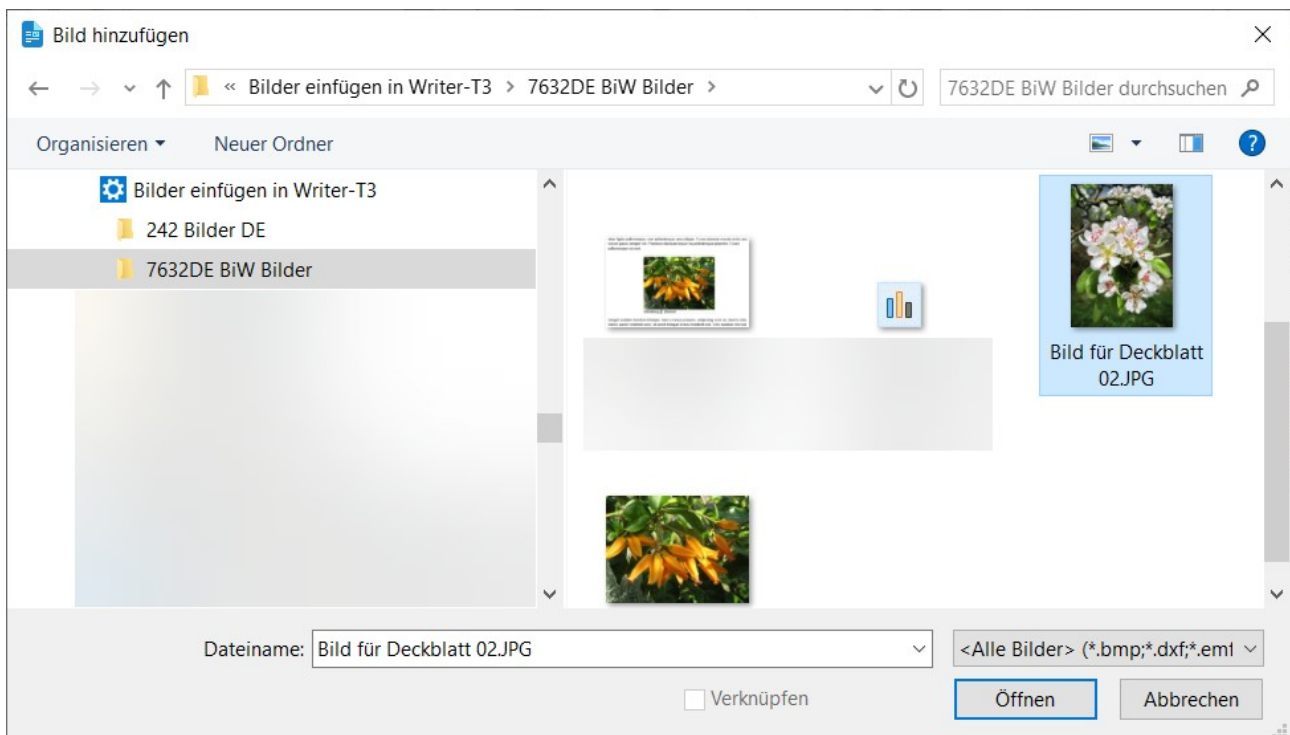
Bild hinzufügen

« Bilder einfügen in Writer-T3 > 7632DE BiW Bilder >

7632DE BiW Bilder durchsuchen

Organisieren ▾ Neuer Ordner

Bilder einfügen in Writer-T3
242 Bilder DE
7632DE BiW Bilder

Bild für Deckblatt 02.JPG

Dateiname: Bild für Deckblatt 02.JPG

<Alle Bilder> (*.bmp;*.dxf;*.emf

Verknüpfen

Öffnen

Abbrechen